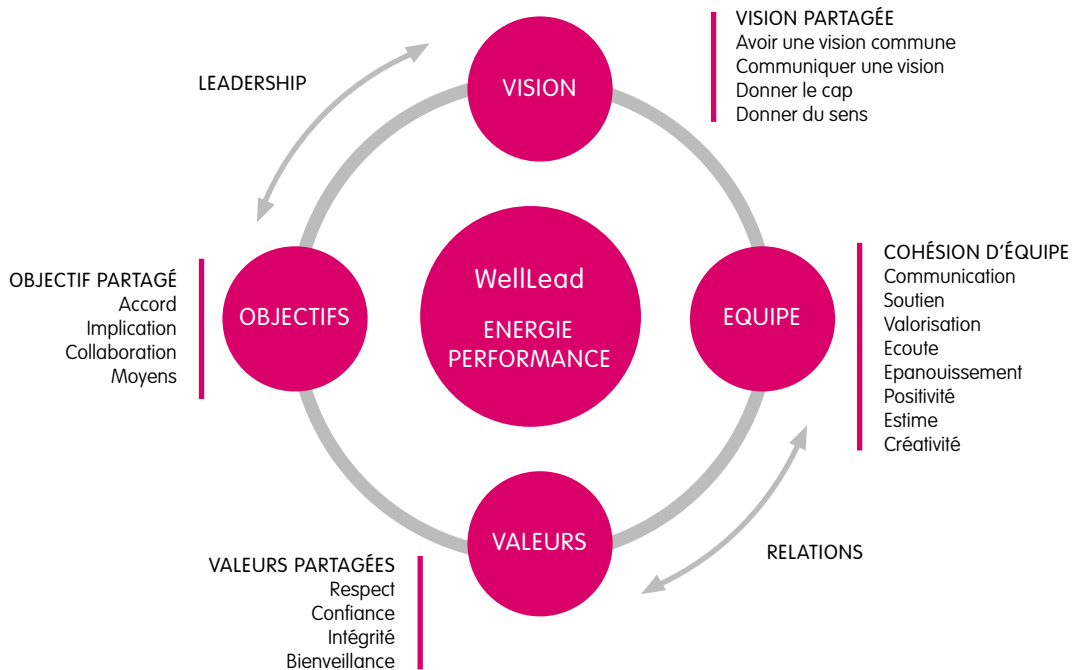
VISION PARTAGÉE
Avoir une vision commune
Communiquer une vision
Donner le cap
Donner du sens

LEADERSHIP

VISION

WellLead

ENERGIE PERFORMANCE

OBJECTIF PARTAGÉ
Accord
Implication
Collaboration
Moyens

OBJECTIFS

EQUIPE

COHÉSION D'ÉQUIPE
Communication
Soutien
Valorisation
Ecoute
Epanouissement
Positivité
Estime
Créativité

VALEURS

RELATIONS

VALEURS PARTAGÉES
Respect
Confiance
Intégrité
Bienveillance